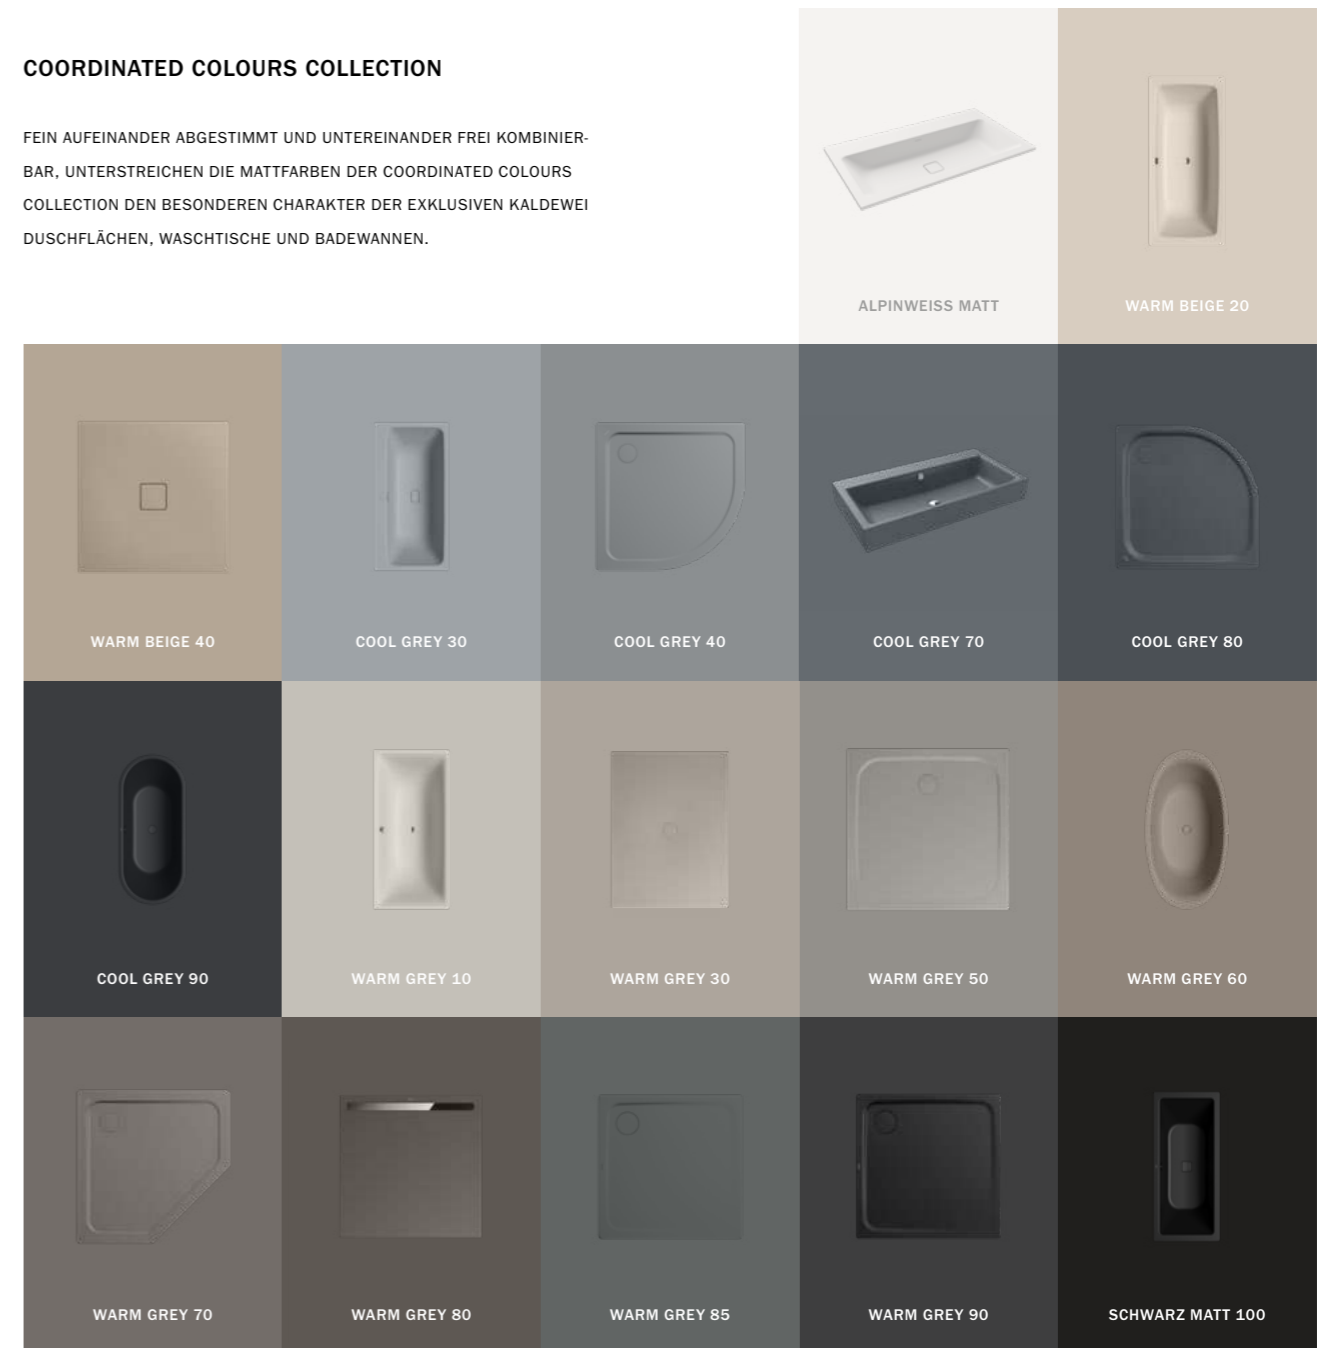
COORDINATED COLOURS COLLECTION

FEIN AUFEINANDER ABGESTIMMT UND UNTEREINANDER FREI KOMBINIERBAR, UNTERSTREICHEN DIE MATTFARBEN DER COORDINATED COLOURS COLLECTION DEN BESONDEREN CHARAKTER DER EXKLUSIVEN KALDEWEI DUSCHFLÄCHEN, WASCHTISCHE UND BADEWANNEN.

ALPINWEISS MATT

WARM BEIGE 20

WARM BEIGE 40

COOL GREY 30

COOL GREY 40

COOL GREY 70

COOL GREY 80

COOL GREY 90

WARM GREY 10

WARM GREY 30

WARM GREY 50

WARM GREY 60

WARM GREY 70

WARM GREY 80

WARM GREY 85

WARM GREY 90

SCHWARZ MATT 100